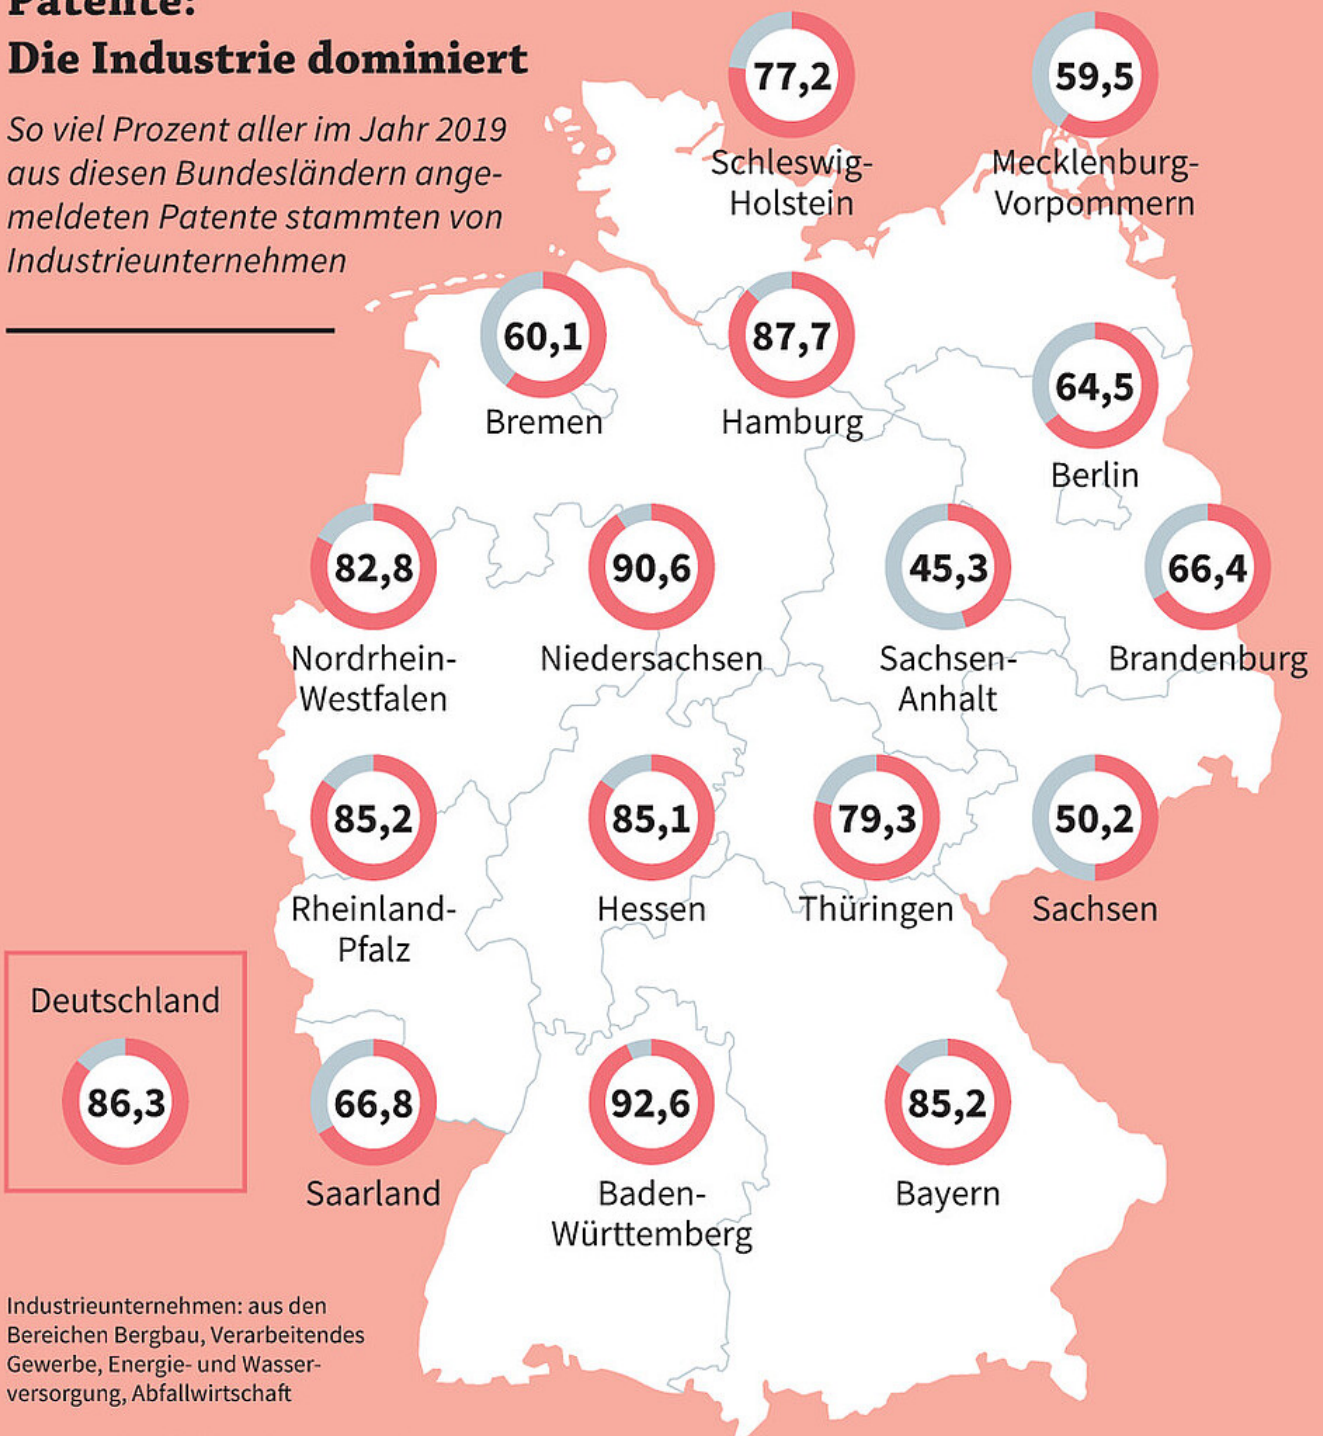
Patente:
Die Industrie dominiert

So viel Prozent aller im Jahr 2019 aus diesen Bundesländern angemeldeten Patente stammten von Industrieunternehmen

77,2
Schleswig-Holstein

59,5
Mecklenburg-Vorpommern

60,1
Bremen

87,7
Hamburg

64,5
Berlin

82,8
Nordrhein-Westfalen

90,6
Niedersachsen

45,3
Sachsen-Anhalt

66,4
Brandenburg

85,2
Rheinland-Pfalz

85,1
Hessen

79,3
Thüringen

50,2
Sachsen

Deutschland
86,3

66,8
Saarland

92,6
Baden-Württemberg

85,2
Bayern

Industrieunternehmen: aus den Bereichen Bergbau, Verarbeitendes Gewerbe, Energie- und Wasserversorgung, Abfallwirtschaft